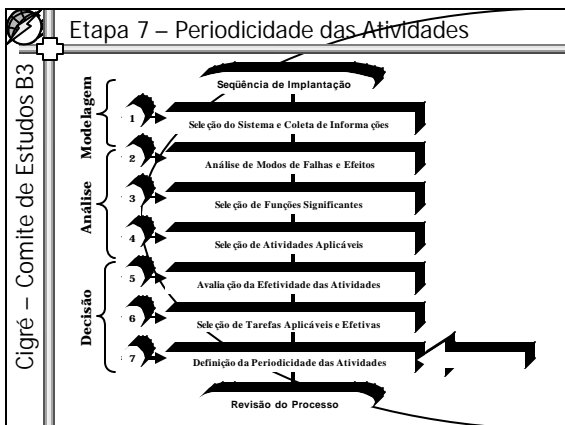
Etapa 7 – Periodicidade das Atividades

Cigré – Comite de Estudos B3

Seqüência de Implantação

Modelagem

1 Sele ção do Sistema e Coleta de Informa ções

Análise

2 Análise de Modos de Falhas e Efeitos

3 Sele ção de Funções Significantes

4 Sele ção de Atividades Aplicáveis

Decisão

5 Avalia ção da Efetividade das Atividades

6 Sele ção de Tarefas Aplicáveis e Efetivas

7 Definição da Periodicidade das Atividades

Revisão do Processo